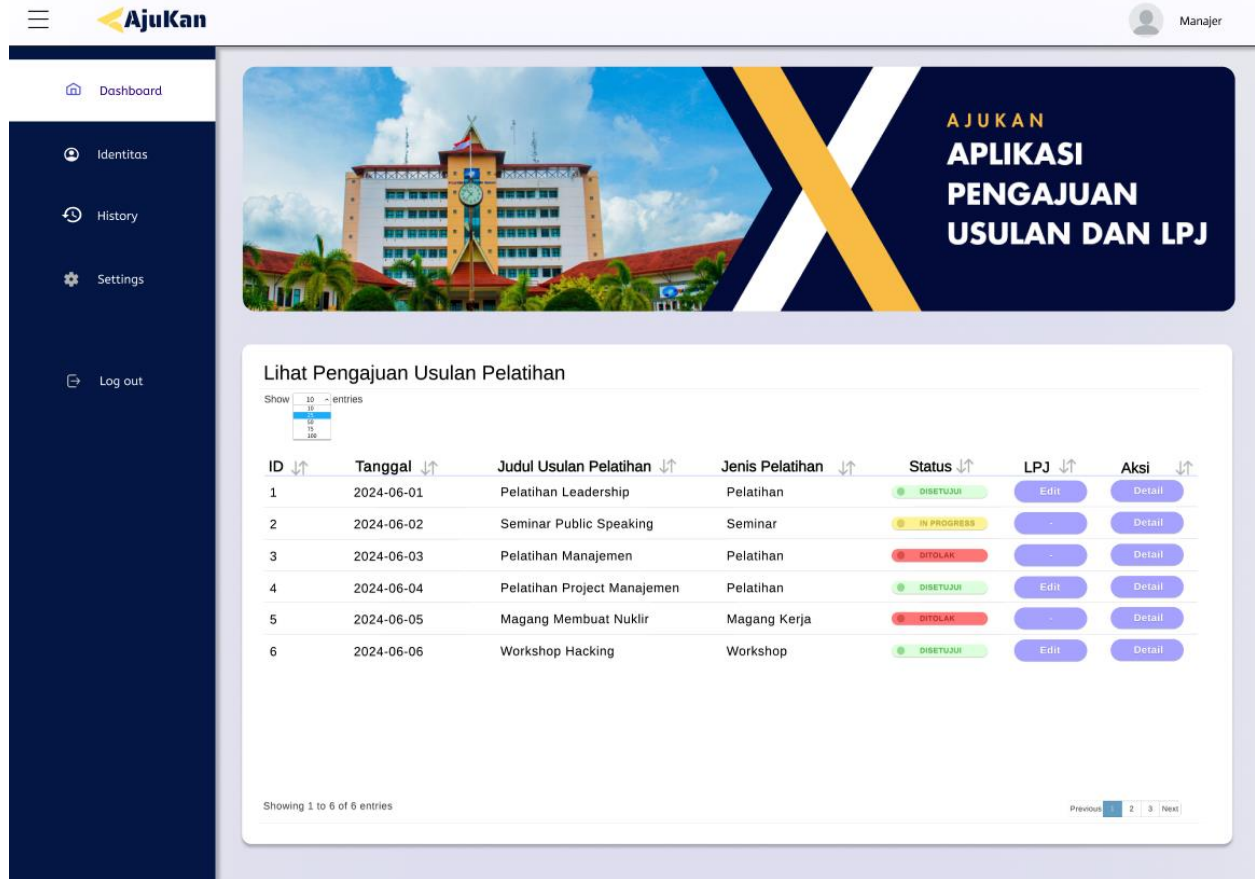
AjuKan

Manajer

Dashboard

Identitas

History

Settings

Log out

AJUKAN
APLIKASI PENGAJUAN USULAN DAN LPJ

Lihat Pengajuan Usulan Pelatihan

Show 10 entries
10
25
50
75
100

| ID | Tanggal | Judul Usulan Pelatihan | Jenis Pelatihan | Status | LPJ | Aksi |
|---|---|---|---|---|---|---|
| 1 | 2024-06-01 | Pelatihan Leadership | Pelatihan | DISETUJUI | Edit | Detail |
| 2 | 2024-06-02 | Seminar Public Speaking | Seminar | IN PROGRESS | - | Detail |
| 3 | 2024-06-03 | Pelatihan Manajemen | Pelatihan | DITOLAK | - | Detail |
| 4 | 2024-06-04 | Pelatihan Project Manajemen | Pelatihan | DISETUJUI | Edit | Detail |
| 5 | 2024-06-05 | Magang Membuat Nuklir | Magang Kerja | DITOLAK | - | Detail |
| 6 | 2024-06-06 | Workshop Hacking | Workshop | DISETUJUI | Edit | Detail |

Showing 1 to 6 of 6 entries

Previous 1 2 3 Next